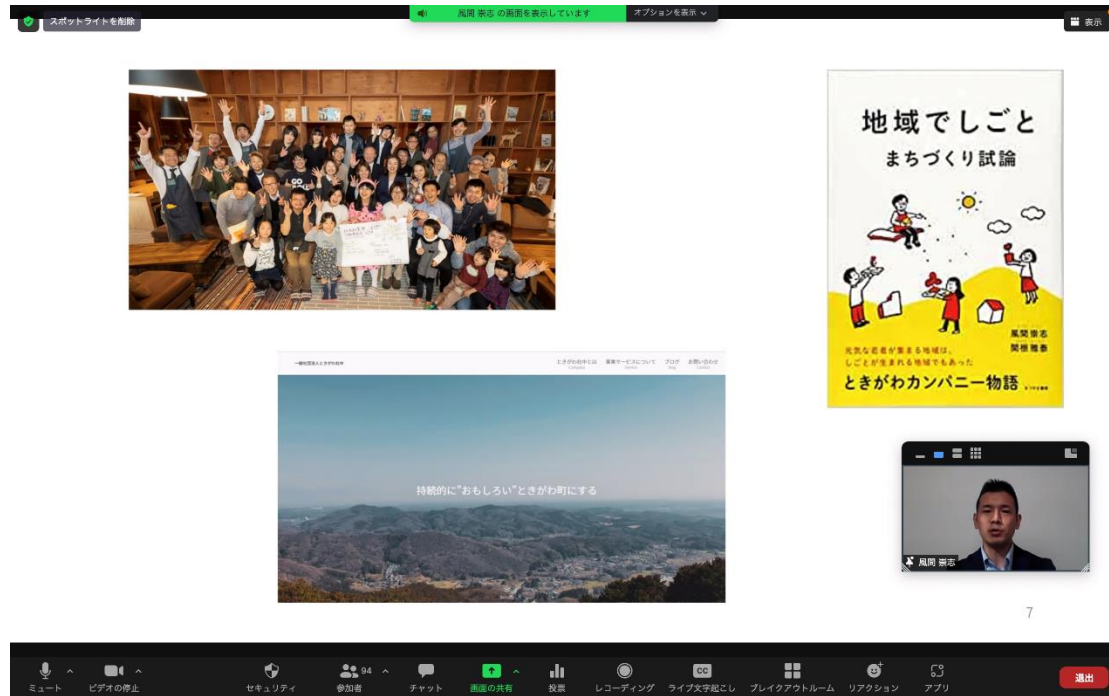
スポットライトを削除

風間 崇志 の画面を表示しています

オプションを表示

表示

地域でしごと

まちづくり試論

元気な若者が集まる地域は、しごとが生まれる地域でもあった

風間崇志
関根雅泰

ときがわカンパニー物語

一般社団法人ときがわ花子

ときがわ花子とは
Company

事業サービスについて
Service

ブログ
Blog

お問い合わせ
Contact

持続的に"おもしろい"ときがわ町にする

風間 崇志

7

ミュート

ビデオの停止

セキュリティ

94

参加者

チャット

画面の共有

投票

レコーディング

CC

ライブ文字起こし

ブレイクアウトルーム

リアクション

アプリ

退出